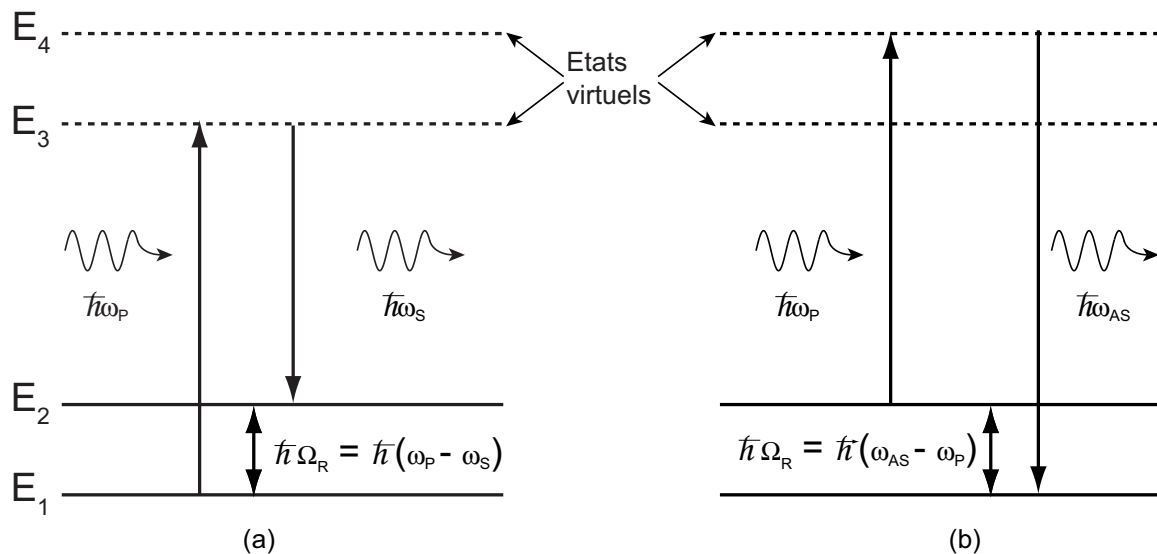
$E_4$

$E_3$

Etats virtuels

$\hbar\omega_P$

$\hbar\omega_S$

$E_2$

$\hbar\Omega_R = \hbar(\omega_P - \omega_S)$

$E_1$

(a)

$\hbar\omega_P$

$\hbar\omega_{AS}$

$\hbar\Omega_R = \hbar(\omega_{AS} - \omega_P)$

(b)